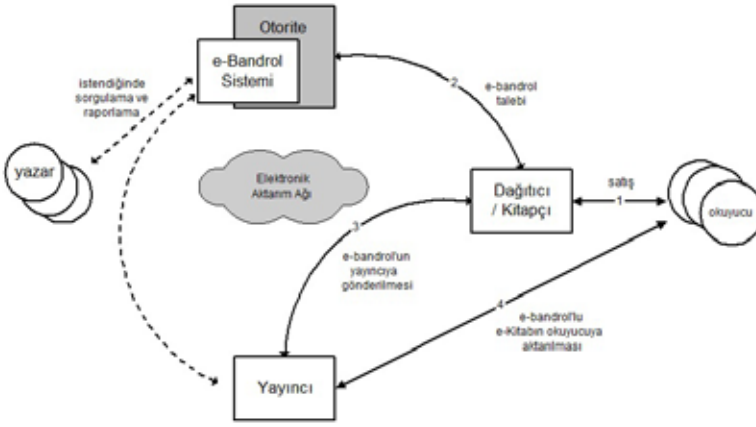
Otorite

e-Bandrol Sistemi

istendiğinde sorgulama ve raporlama

yazar

2

e-bandrol talebi

Elektronik Aktarım Ağı

Dağıtıcı / Kitapçı

satış

1

okuyucu

3

e-bandrol'un yayıncıya gönderilmesi

4

e-bandrol'lu e-Kitabın okuyucuya aktarılması

Yayıncı